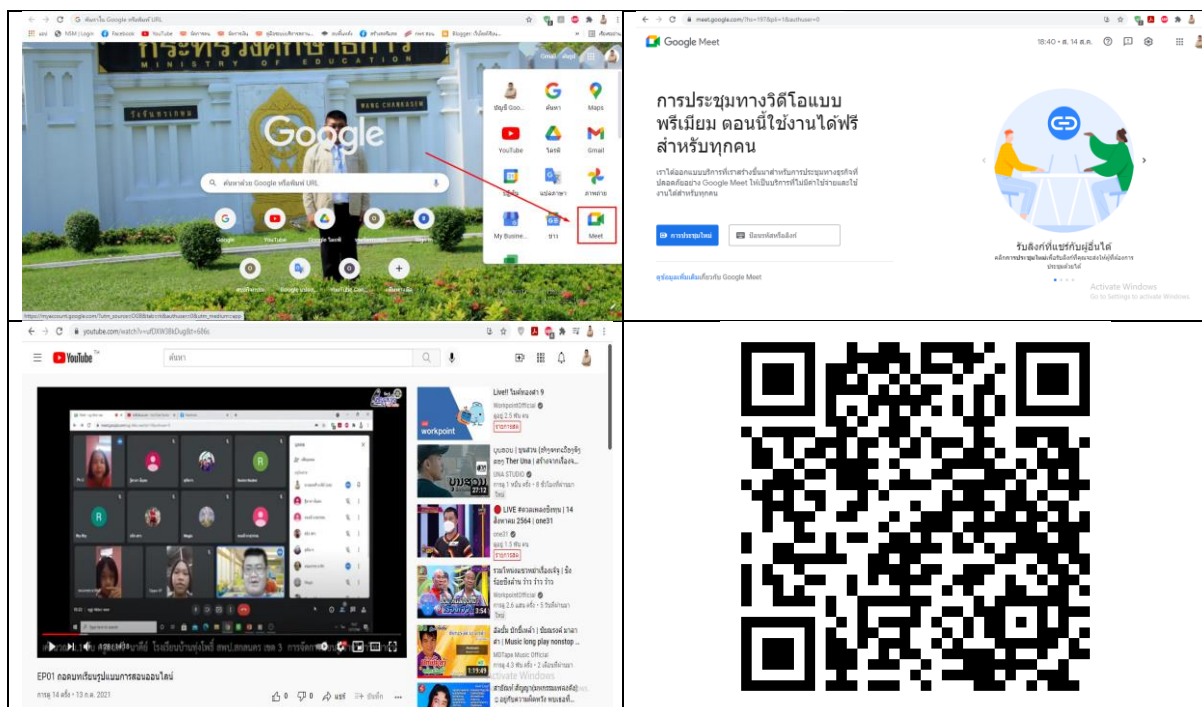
ค้นหาใน Google หรือพิมพ์ URL

กระทรวงศึกษาธิการ
MINISTRY OF EDUCATION

Google

ค้นหาด้วย Google หรือพิมพ์ URL

บัญชี Goo... | ค้นหา | Maps
YouTube | ไดรฟ์ | Gmail
ปฏิทิน | แปลภาษา | ภาพถ่าย
My Busine... | ชาว | Meet

Google | YouTube

meet.google.com

Google Meet

18:40 • ส. 14 ส.ค.

การประชุมทางวิดีโอแบบพรีเมียม ตอนนี้ใช้งานได้ฟรีสำหรับทุกคน

การประชุมใหม่ | ป้อนรหัสหรือลิงก์

รับลิงก์ที่แชร์กับผู้อื่นได้

ดูข้อมูลเพิ่มเติมเกี่ยวกับ Google Meet

Activate Windows
Go to Settings to activate Windows

youtube.com/watch?v=

YouTube TH

ค้นหา

EP01 ถอดบทเรียนรูปแบบการสอนออนไลน์

การดู 14 ครั้ง • 13 ก.ค. 2021

0 | 0 | แชร์ | บันทึก

Live!! ไมค์ทองคำ 9
WorkpointOfficial
รายการสด

workpoint

UNA STUDIO

LIVE สถานเหตุการณ์ | 14 สิงหาคม 2564 | one31
one31
รายการสด

WorkpointOfficial

MDTape Music Official

Activate Windows